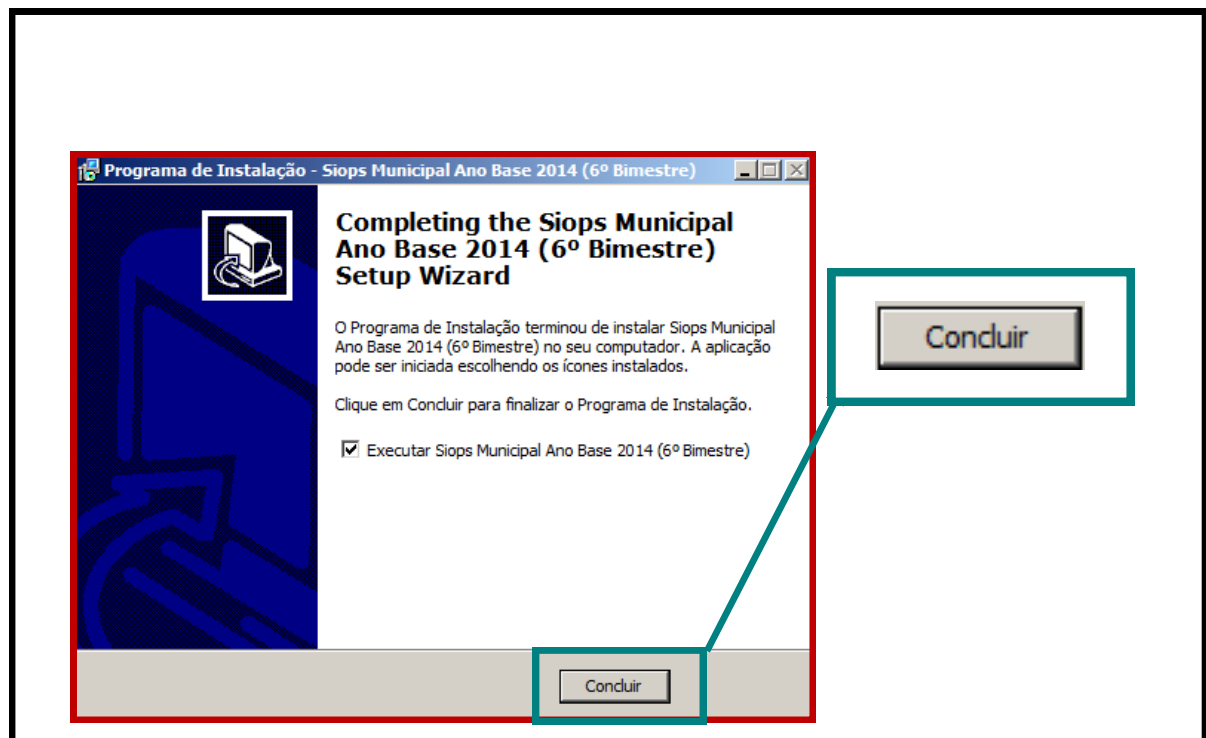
Programa de Instalação - Siops Municipal Ano Base 2014 (6º Bimestre)

Completing the Siops Municipal Ano Base 2014 (6º Bimestre) Setup Wizard

O Programa de Instalação terminou de instalar Siops Municipal Ano Base 2014 (6º Bimestre) no seu computador. A aplicação pode ser iniciada escolhendo os ícones instalados.

Clique em Concluir para finalizar o Programa de Instalação.

Executar Siops Municipal Ano Base 2014 (6º Bimestre)

Concluir

Concluir